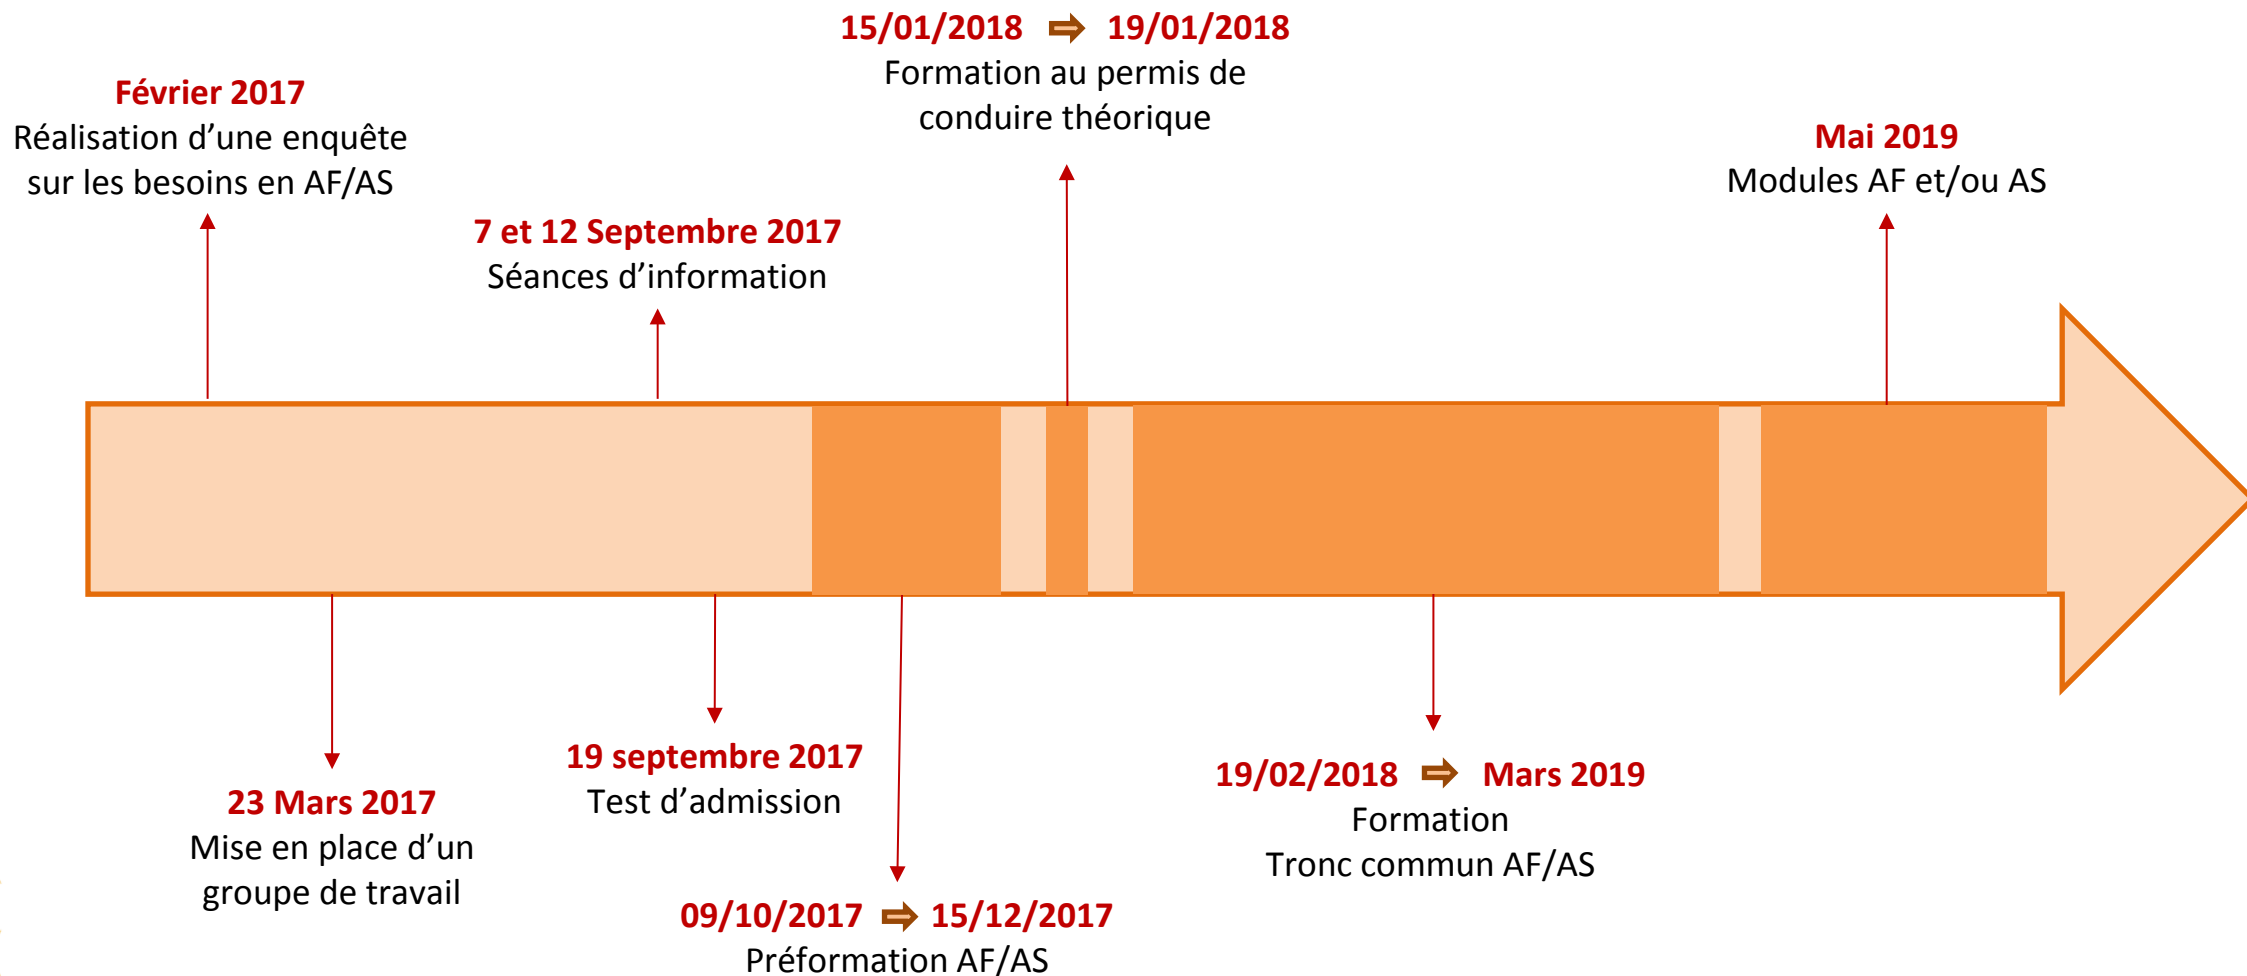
15/01/2018 ⇨ 19/01/2018
Formation au permis de conduire théorique

Février 2017
Réalisation d'une enquête sur les besoins en AF/AS

Mai 2019
Modules AF et/ou AS

7 et 12 Septembre 2017
Séances d'information

23 Mars 2017
Mise en place d'un groupe de travail

19 septembre 2017
Test d'admission

19/02/2018 ⇨ Mars 2019
Formation
Tronc commun AF/AS

09/10/2017 ⇨ 15/12/2017
Préformation AF/AS